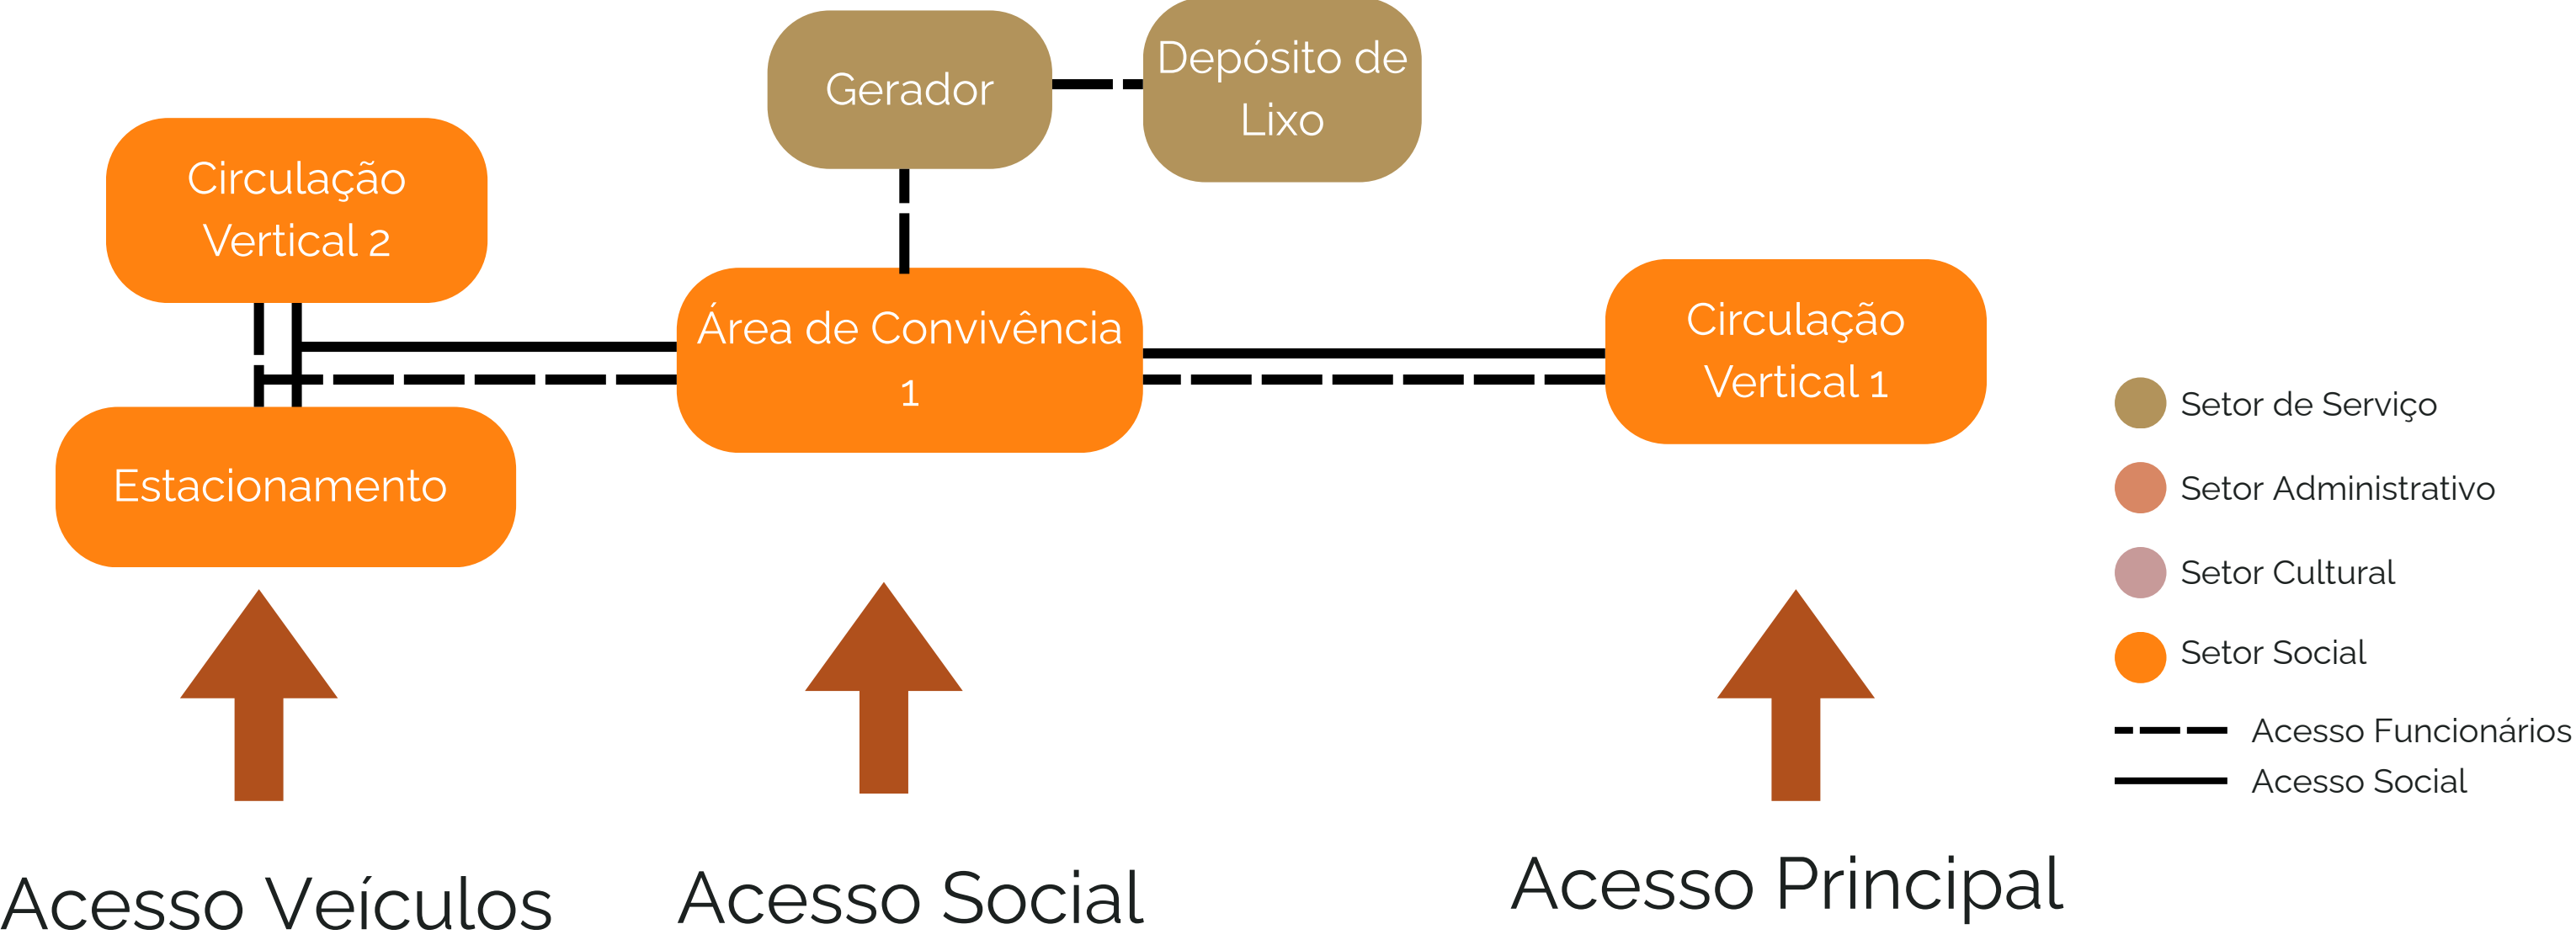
Gerador

Depósito de Lixo

Circulação Vertical 2

Área de Convivência 1

Circulação Vertical 1

Estacionamento

Setor de Serviço
Setor Administrativo
Setor Cultural
Setor Social
Acesso Funcionários
Acesso Social

Acesso Veículos

Acesso Social

Acesso Principal